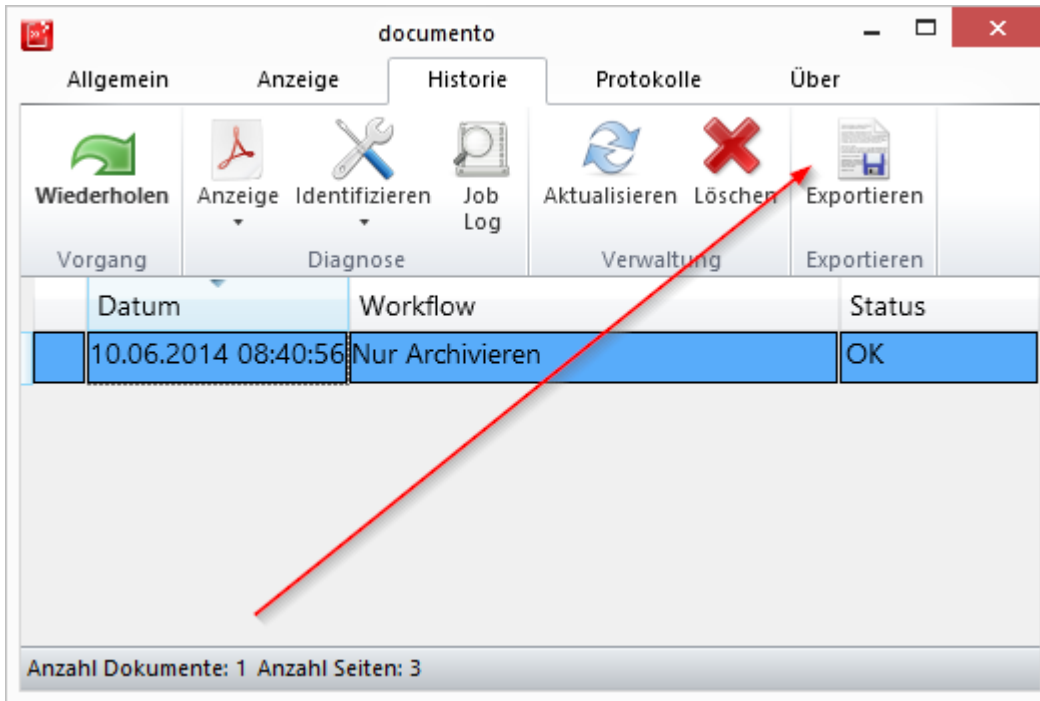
documento

Allgemein Anzeige Historie Protokolle Über

Wiederholen
Vorgang

Anzeige Identifizieren Job Log
Diagnose

Aktualisieren Löschen
Verwaltung

Exportieren
Exportieren

| | Datum | Workflow | Status |
|---|---|---|---|
| | 10.06.2014 08:40:56 | Nur Archivieren | OK |

Anzahl Dokumente: 1 Anzahl Seiten: 3